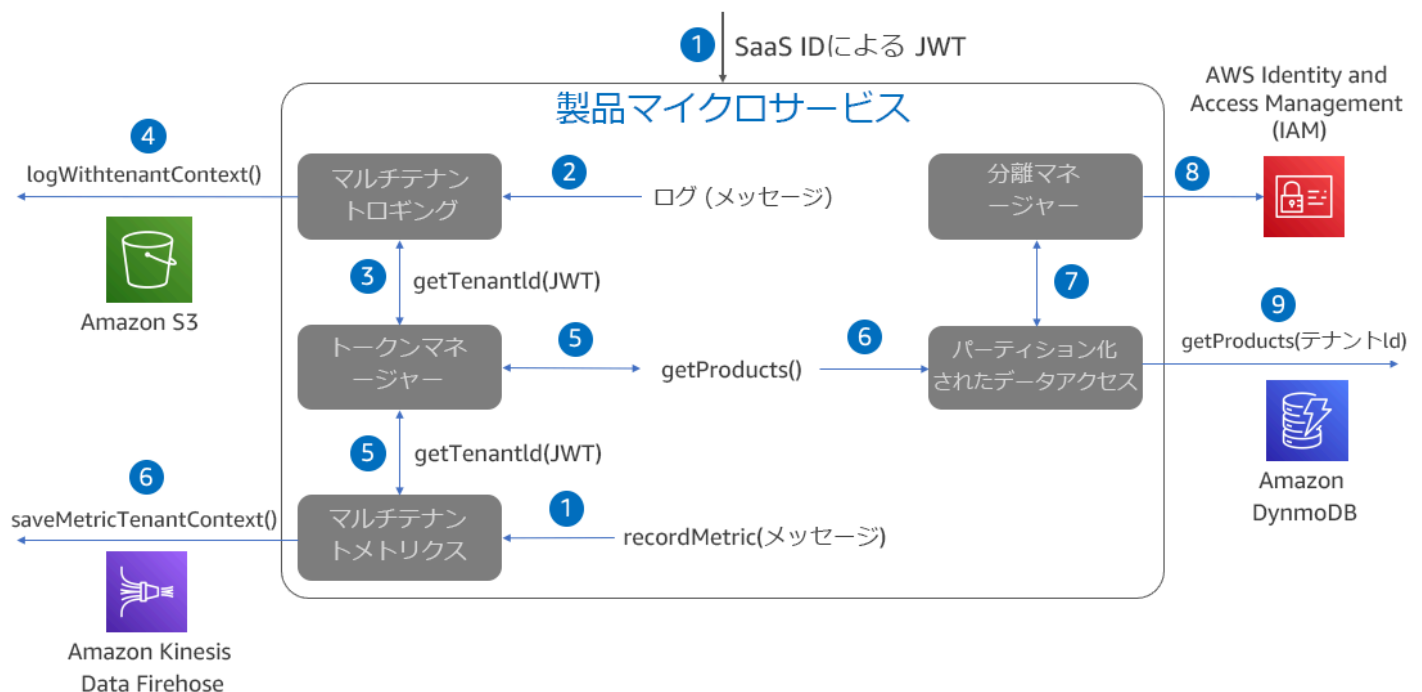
1 SaaS IDによる JWT

製品マイクロサービス

AWS Identity and Access Management (IAM)

4 logWithtenantContext()

マルチテナントロギング

2 ログ (メッセージ)

分離マネージャー

8

Amazon S3

3 getTenantId(JWT)

7

9 getProducts(テナントId)

トークンマネージャー

5 getProducts()

6

パーティション化されたデータアクセス

Amazon DynmoDB

5 getTenantId(JWT)

6 saveMetricTenantContext()

マルチテナントメトリクス

1 recordMetric(メッセージ)

Amazon Kinesis Data Firehose